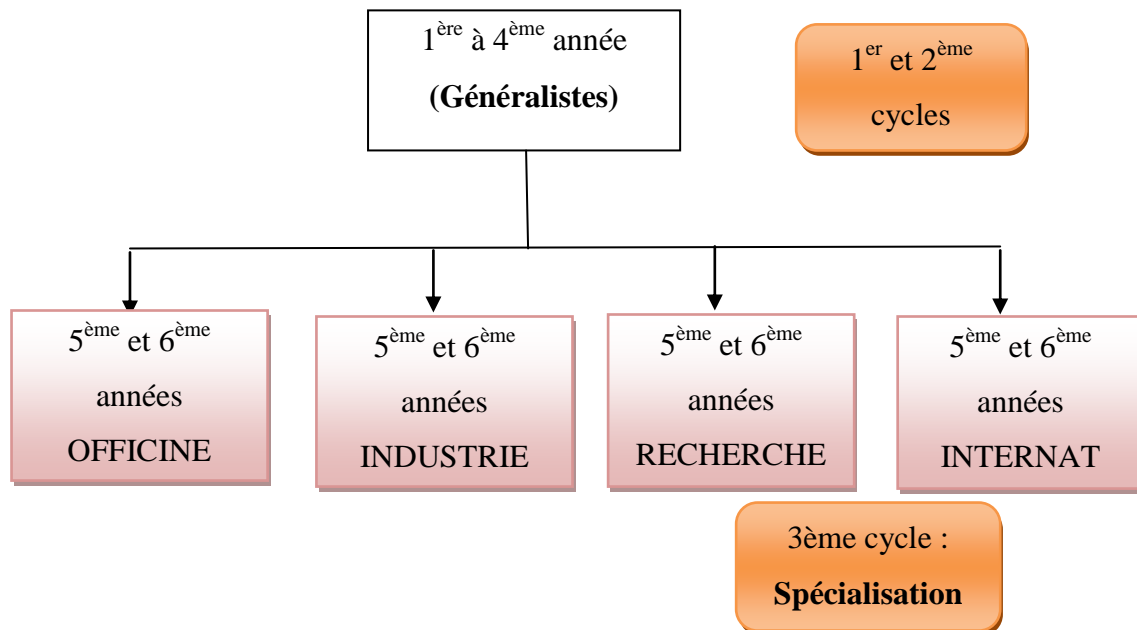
1$^{ère}$ à 4$^{ème}$ année
**(Généralistes)**

1$^{er}$ et 2$^{ème}$ cycles

5$^{ème}$ et 6$^{ème}$ années OFFICINE

5$^{ème}$ et 6$^{ème}$ années INDUSTRIE

5$^{ème}$ et 6$^{ème}$ années RECHERCHE

5$^{ème}$ et 6$^{ème}$ années INTERNAT

3ème cycle :
**Spécialisation**